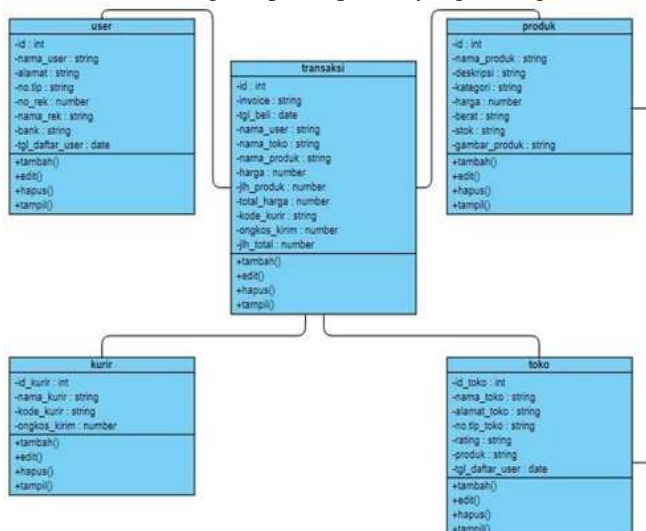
user
-id : int
-nama_user : string
-alamat : string
-no.tlp : string
-no_rek : number
-nama_rek : string
-bank : string
-tgl_daftar_user : date
+tambah()
+edit()
+hapus()
+tampil()

transaksi
-id : int
-invoice : string
-tgl_beli : date
-nama_user : string
-nama_toko : string
-nama_produk : string
-harga : number
-jlh_produk : number
-total_harga : number
-kode_kurir : string
-ongkos_kirim : number
-jlh_total : number
+tambah()
+edit()
+hapus()
+tampil()

produk
-id : int
-nama_produk : string
-deskripsi : string
-kategori : string
-harga : number
-berat : string
-stok : string
-gambar_produk : string
+tambah()
+edit()
+hapus()
+tampil()

kurir
-id_kurir : int
-nama_kurir : string
-kode_kurir : string
-ongkos_kirim : number
+tambah()
+edit()
+hapus()
+tampil()

toko
-id_toko : int
-nama_toko : string
-alamat_toko : string
-no.tlp_toko : string
-rating : string
-produk : string
-tgl_daftar_user : date
+tambah()
+edit()
+hapus()
+tampil()